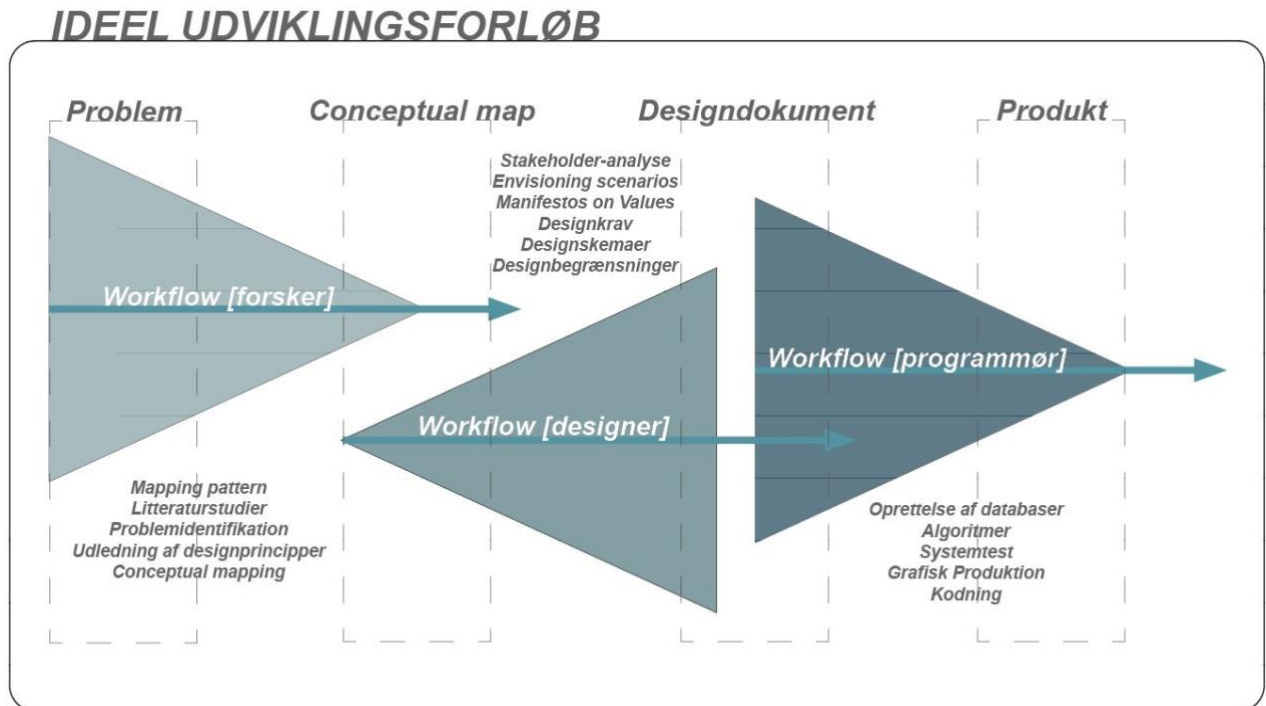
IDEEL UDVIKLINGSFORLØB

Problem

Conceptual map

Designdokument

Produkt

Stakeholder-analyse
Envisioning scenarios
Manifestos on Values
Designkrav
Designskemaer
Designbegrænsninger

Workflow [forsker]

Workflow [programmør]

Workflow [designer]

Mapping pattern
Litteraturstudier
Problemidentifikation
Udledning af designprincipper
Conceptual mapping

Oprettelse af databaser
Algoritmer
Systemtest
Grafisk Produktion
Kodning